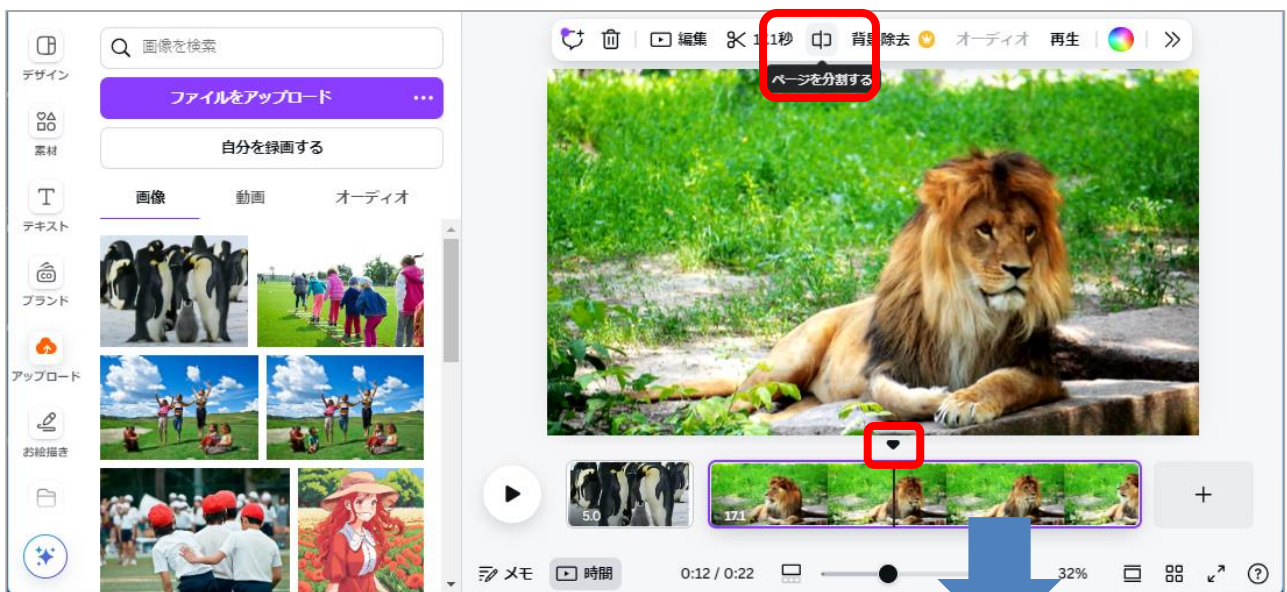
デザイン
素材
テキスト
ブランド
アップロード
お絵描き

画像を検索
ファイルをアップロード
自分を録画する
画像
動画
オーディオ

編集
1.1秒
背景除去
オーディオ
再生
ページを分割する

5.0
17.1
+

メモ
時間
0:12 / 0:22
32%